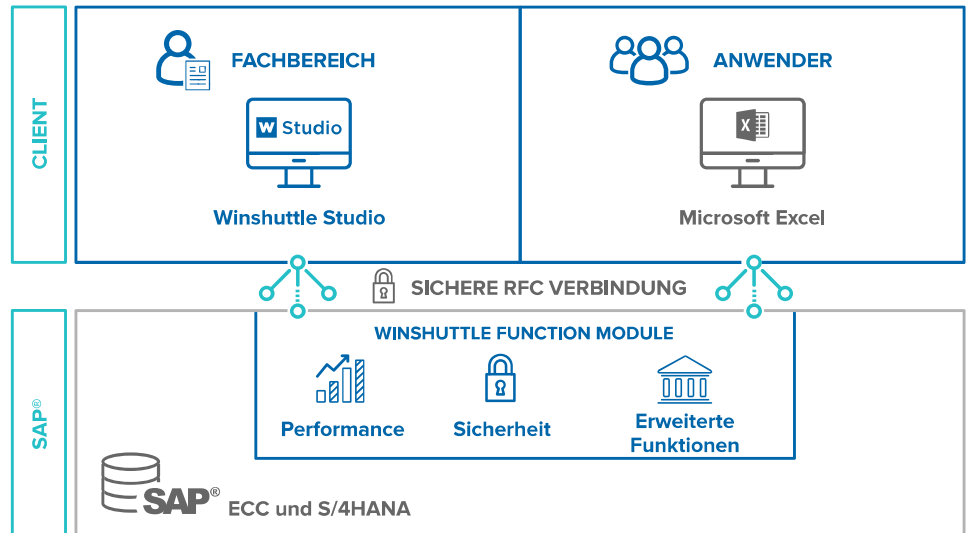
CLIENT

FACHBEREICH

W Studio

Winshuttle Studio

ANWENDER

Microsoft Excel

SICHERE RFC VERBINDUNG

SAP®

WINSHUTTLE FUNCTION MODULE

Performance

Sicherheit

Erweiterte Funktionen

SAP® ECC und S/4HANA